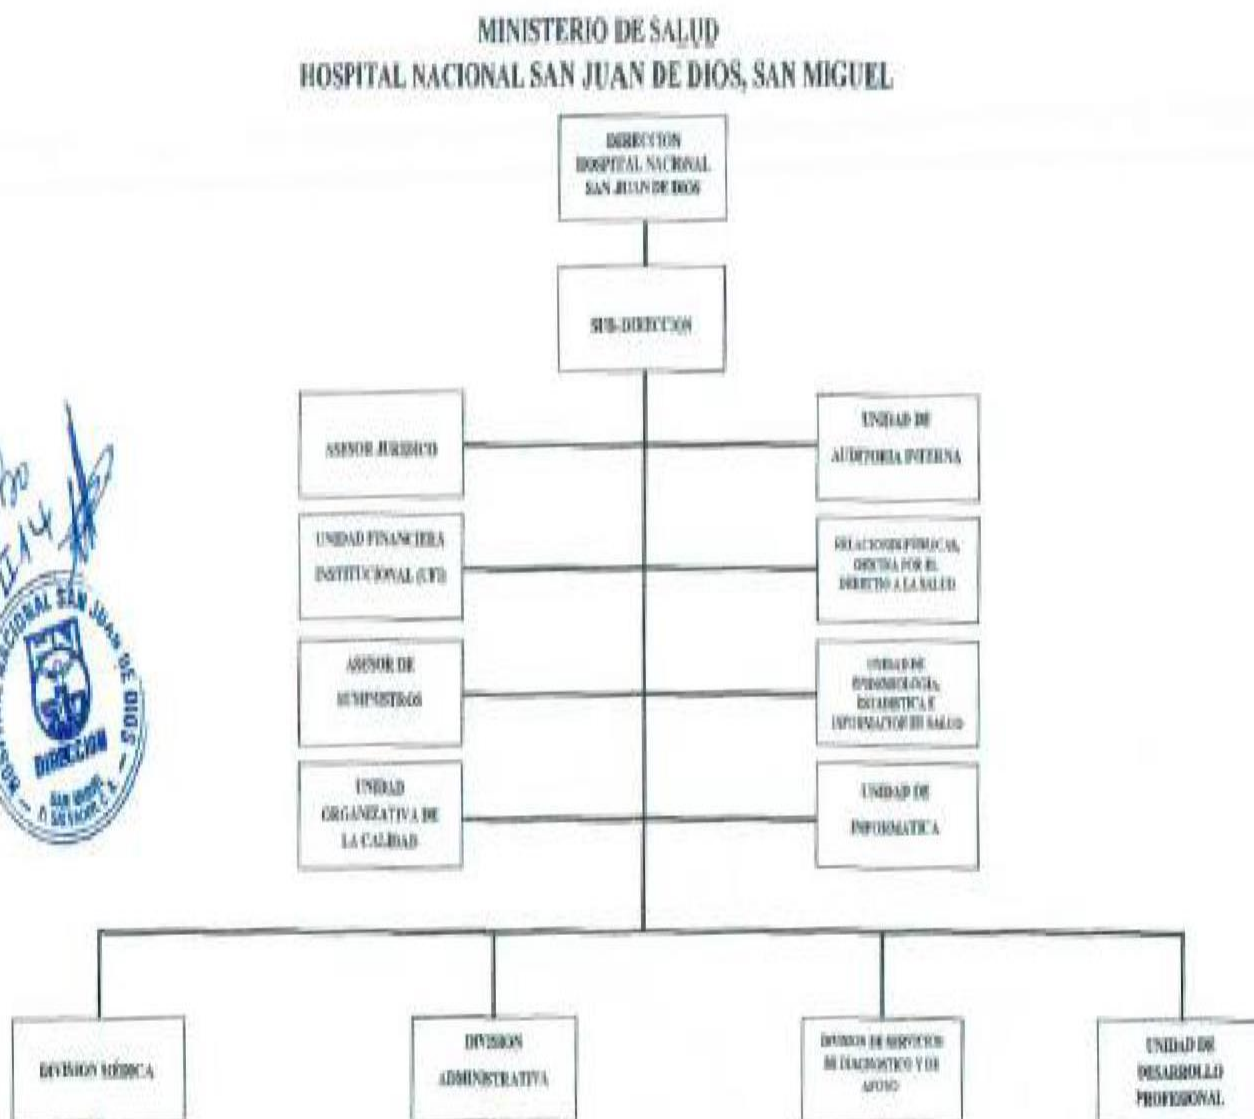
MINISTERIO DE SALUD
HOSPITAL NACIONAL SAN JUAN DE DIOS, SAN MIGUEL

DIRECCION HOSPITAL NACIONAL SAN JUAN DE DIOS

SUB-DIRECCION

ASESOR JURIDICO

UNIDAD DE AUDITORIA INTERNA

UNIDAD FINANCIERA INSTITUCIONAL (UFI)

RELACIONES PÚBLICAS, OFICINA POR EL DERECHO A LA SALUD

ASESOR DE SUMINISTROS

UNIDAD DE EPIDEMIOLOGÍA, ESTADISTICA E INFORMACION EN SALUD

UNIDAD ORGANIZATIVA DE LA CALIDAD

UNIDAD DE INFORMATICA

DIVISION MÉDICA

DIVISION ADMINISTRATIVA

DIVISION DE SERVICIOS DE DIAGNOSTICO Y DE APOYO

UNIDAD DE DESARROLLO PROFESIONAL

HOSPITAL NACIONAL SAN JUAN DE DIOS
DIRECCION
San Miguel, El Salvador, C.A.

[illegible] 14